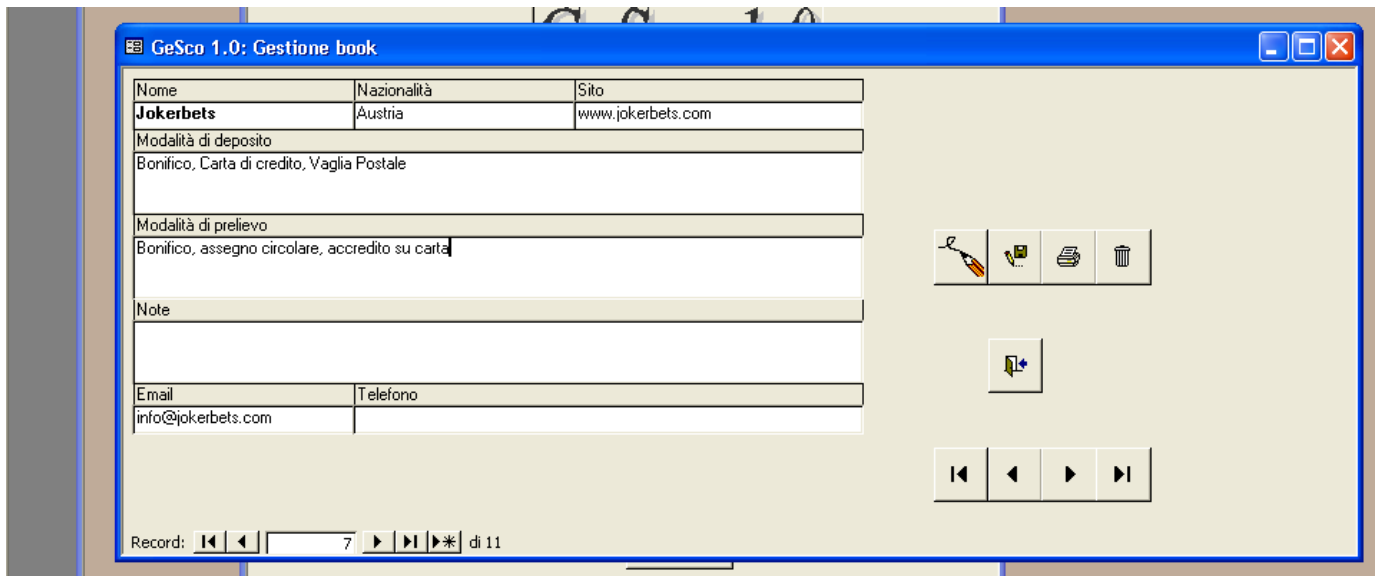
GeSco 1.0: Gestione book

| Nome | Nazionalità | Sito |
|---|---|---|
| **Jokerbets** | Austria | www.jokerbets.com |

Modalità di deposito
Bonifico, Carta di credito, Vaglia Postale

Modalità di prelievo
Bonifico, assegno circolare, accredito su carta

Note

| Email | Telefono |
|---|---|
| info@jokerbets.com | |

Record: 7 di 11